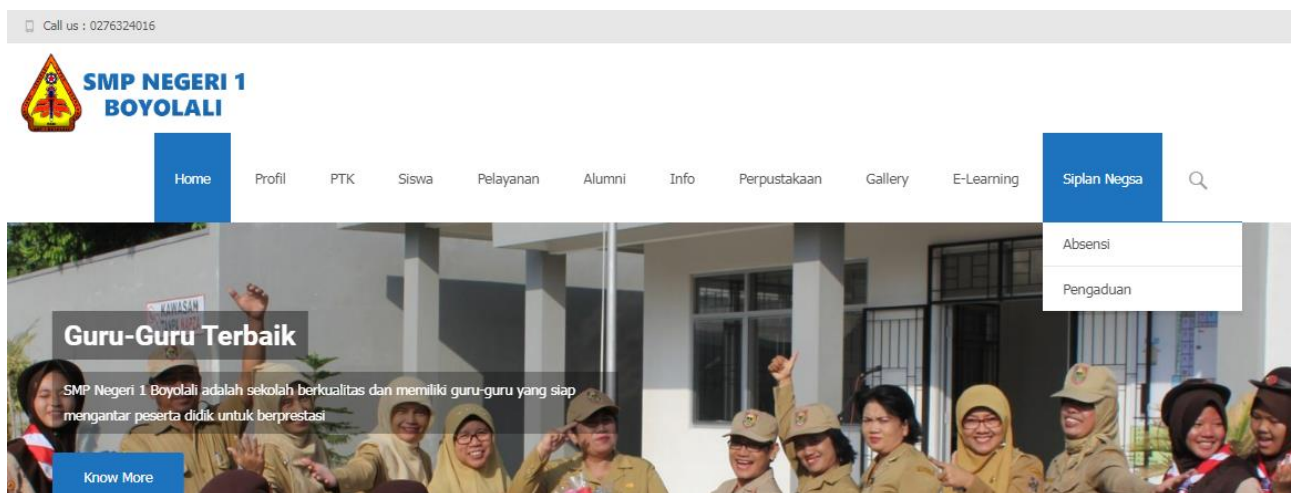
Call us : 0276324016

SMP NEGERI 1 BOYOLALI

Home Profil PTK Siswa Pelayanan Alumni Info Perpustakaan Gallery E-Learning Siplan Negsa

Absensi

Pengaduan

KAWASAN

Guru-Guru Terbaik

SMP Negeri 1 Boyolali adalah sekolah berkualitas dan memiliki guru-guru yang siap mengantar peserta didik untuk berprestasi

Know More